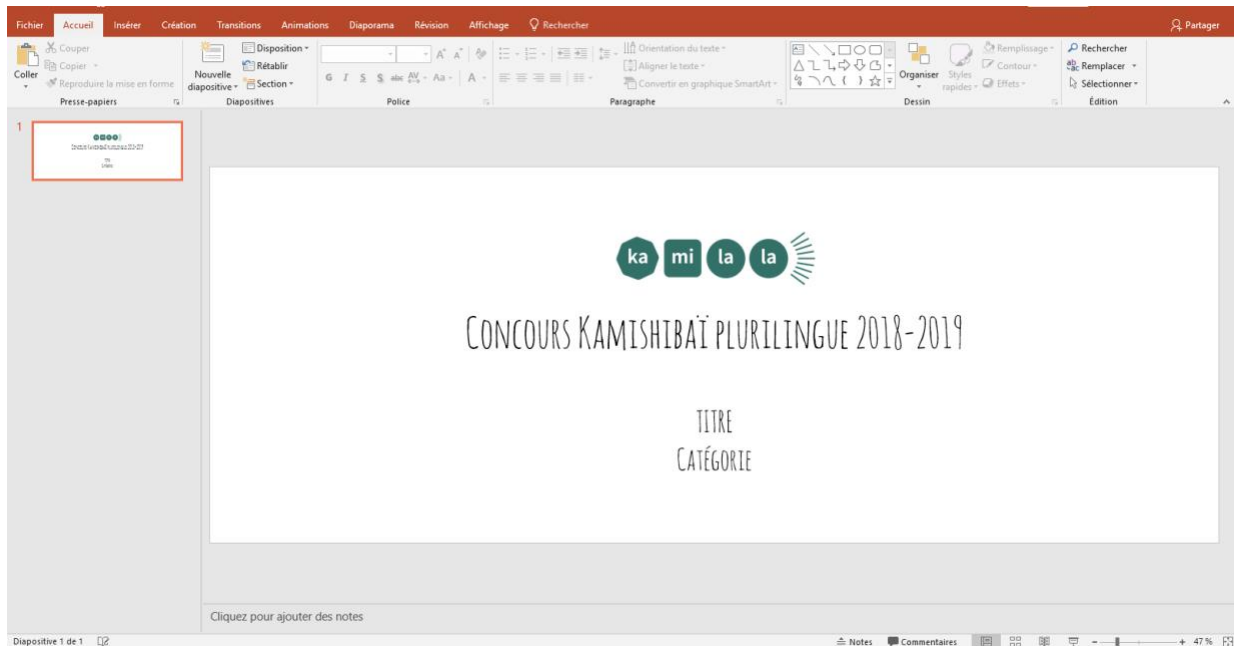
Fichier Accueil Insérer Création Transitions Animations Diaporama Révision Affichage Rechercher Partager

Coller Couper Copier Reproduire la mise en forme Presse-papiers

Nouvelle diapositive Disposition Rétablir Section Diapositives

G I S S abc AV Aa A Police

Orientation du texte Aligner le texte Convertir en graphique SmartArt Paragraphe

Organiser Styles rapides Remplissage Contour Effets Dessin

Rechercher Remplacer Sélectionner Édition

1

ka mi la la

Concours Kamishibaï plurilingue 2018-2019

Titre
Catégorie

Cliquez pour ajouter des notes

Diapositive 1 de 1 Notes Commentaires 47 %